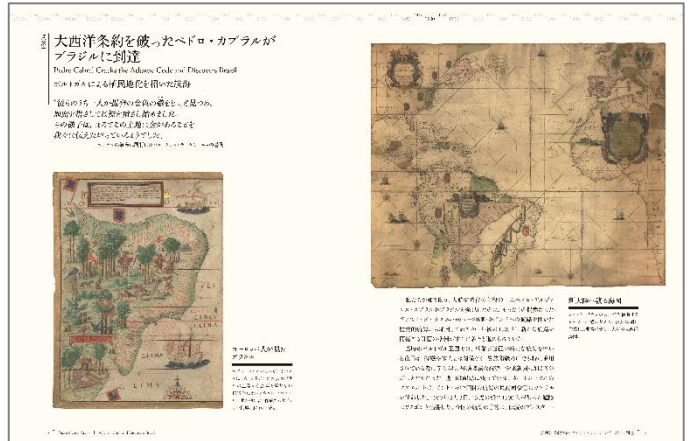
大西洋条約を破ったペドロ・カブラルがブラジルに到達

Pedro Cabral Crosses the Atlantic Ocean and Discovers Brazil

ポルトガルによる植民地化を宿命づけた航海

「彼らのうち一人が私の金色の首飾りを見つめ、陸地を指さして首飾りを指さしました。その仕草は、ここでは金が採れることを我々に伝えたがっているようでした。」

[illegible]

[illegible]

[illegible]

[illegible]

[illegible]